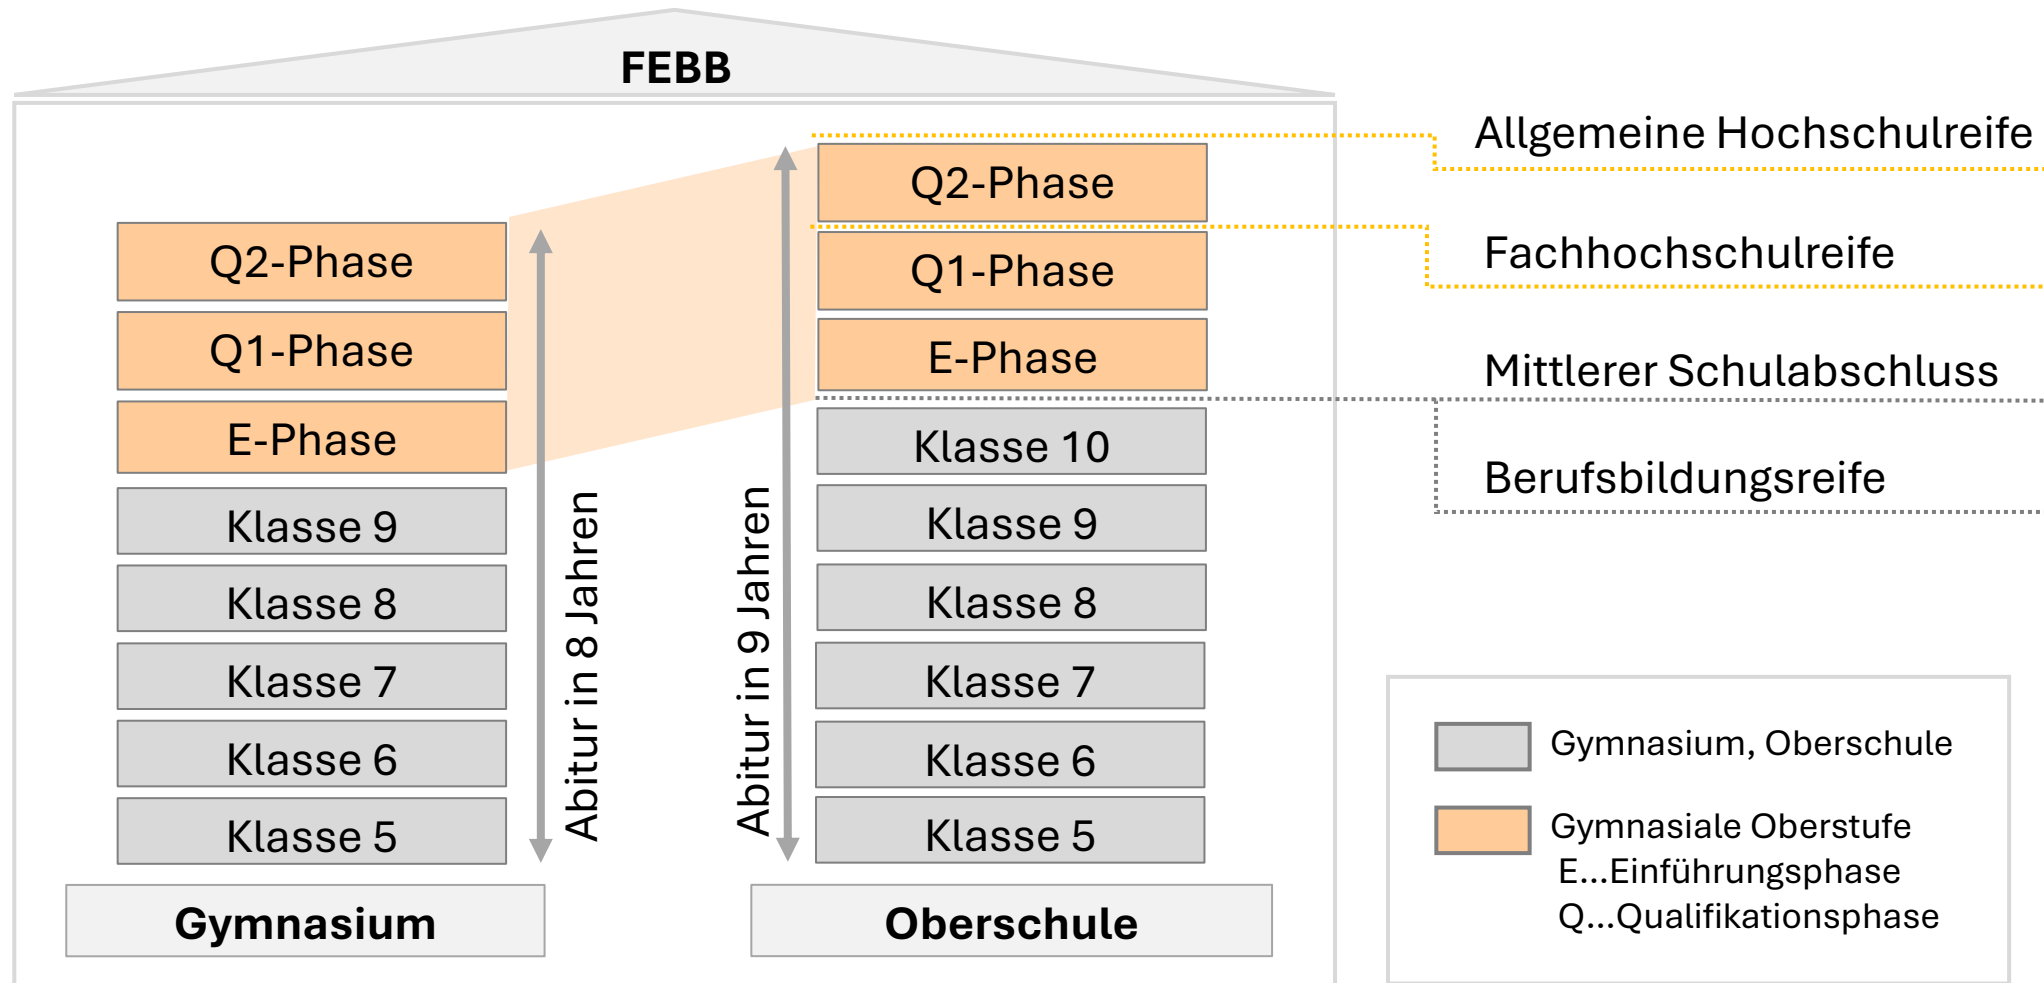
FEBB

Q2-Phase
Q1-Phase
E-Phase
Klasse 9
Klasse 8
Klasse 7
Klasse 6
Klasse 5
Abitur in 8 Jahren
Gymnasium

Abitur in 9 Jahren
Q2-Phase
Q1-Phase
E-Phase
Klasse 10
Klasse 9
Klasse 8
Klasse 7
Klasse 6
Klasse 5
Oberschule

Allgemeine Hochschulreife
Fachhochschulreife
Mittlerer Schulabschluss
Berufsbildungsreife

Gymnasium, Oberschule
Gymnasiale Oberstufe
E...Einführungsphase
Q...Qualifikationsphase